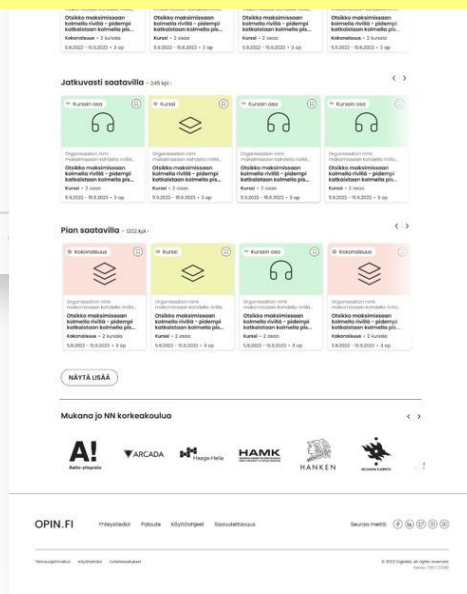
Otsikko maksimissaan kolmella rivillä – pidempi katkaistaan kolmella pis...
Kokonaisuus • 2 kurssia
5.6.2022 - 15.6.2023 • 3 op

Otsikko maksimissaan kolmella rivillä – pidempi katkaistaan kolmella pis...
Kurssi • 2 osaa
5.6.2022 - 15.6.2023 • 3 op

Otsikko maksimissaan kolmella rivillä – pidempi katkaistaan kolmella pis...
Kurssi • 2 osaa
5.6.2022 - 15.6.2023 • 3 op

Otsikko maksimissaan kolmella rivillä – pidempi katkaistaan kolmella pis...
Kokonaisuus • 2 kurssia
5.6.2022 - 15.6.2023 • 3 op

Jatkuvasti saatavilla • 245 kpl

Kurssin osa
Organisaation nimi maksimissaan kahdella rivillä
Otsikko maksimissaan kolmella rivillä – pidempi katkaistaan kolmella pis...
Kurssi • 2 osaa
5.6.2022 - 15.6.2023 • 3 op

Kurssi
Organisaation nimi maksimissaan kahdella rivillä
Otsikko maksimissaan kolmella rivillä – pidempi katkaistaan kolmella pis...
Kurssi • 2 osaa
5.6.2022 - 15.6.2023 • 3 op

Kurssin osa
Organisaation nimi maksimissaan kahdella rivillä
Otsikko maksimissaan kolmella rivillä – pidempi katkaistaan kolmella pis...
Kurssi • 2 osaa
5.6.2022 - 15.6.2023 • 3 op

Kurssin osa
Organisaation nimi maksimissaan kahdella rivillä
Otsikko maksimissaan kolmella rivillä – pidempi katkaistaan kolmella pis...
Kurssi • 2 osaa
5.6.2022 - 15.6.2023 • 3 op

Pian saatavilla • 1202 kpl

Kokonaisuus
Organisaation nimi maksimissaan kahdella rivillä
Otsikko maksimissaan kolmella rivillä – pidempi katkaistaan kolmella pis...
Kokonaisuus • 2 kurssia
5.6.2022 - 15.6.2023 • 3 op

Kurssi
Organisaation nimi maksimissaan kahdella rivillä
Otsikko maksimissaan kolmella rivillä – pidempi katkaistaan kolmella pis...
Kurssi • 2 osaa
5.6.2022 - 15.6.2023 • 3 op

Kurssin osa
Organisaation nimi maksimissaan kahdella rivillä
Otsikko maksimissaan kolmella rivillä – pidempi katkaistaan kolmella pis...
Kurssi • 2 osaa
5.6.2022 - 15.6.2023 • 3 op

Kokonaisuus
Organisaation nimi maksimissaan kahdella rivillä
Otsikko maksimissaan kolmella rivillä – pidempi katkaistaan kolmella pis...
Kokonaisuus • 2 kurssia
5.6.2022 - 15.6.2023 • 3 op

NÄYTÄ LISÄÄ

Mukana jo NN korkeakoulua

A! Aalto-yliopisto
ARCADA
Haaga-Helia
HAMK
HANKEN
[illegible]

OPIN.FI   Yhteystiedot   Palaute   Käyttöohjeet   Saavutettavuus   Seuraa meitä

Tietosuojailmoitus   Käyttöehdot   Evästeasetukset

© 2022 Digivisio. All rights reserved.
Versio: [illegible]